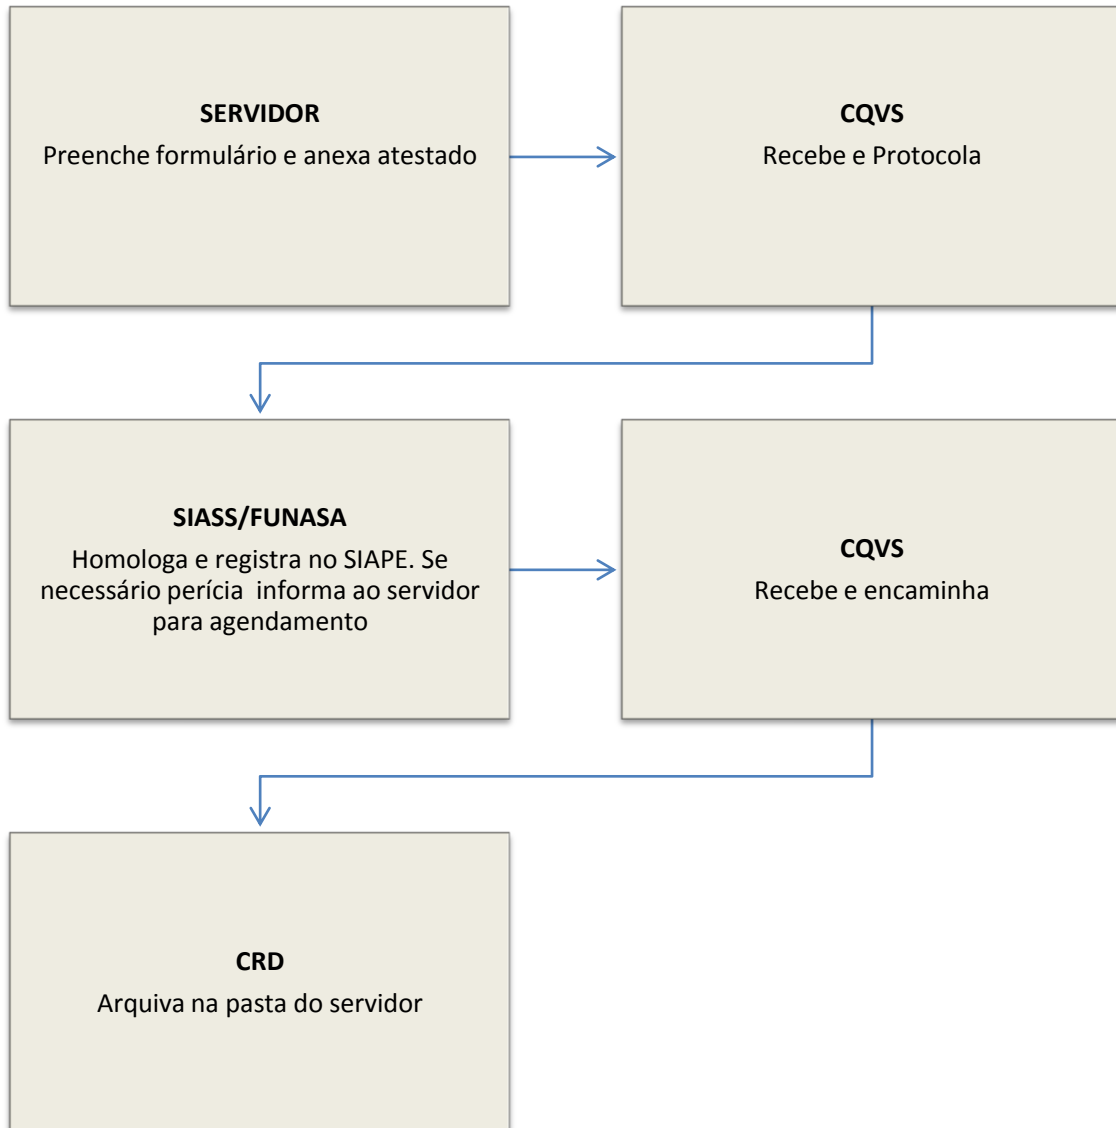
SERVIDOR
Preenche formulário e anexa atestado

CQVS
Recebe e Protocola

SIASS/FUNASA
Homologa e registra no SIAPE. Se necessário perícia informa ao servidor para agendamento

CQVS
Recebe e encaminha

CRD
Arquiva na pasta do servidor